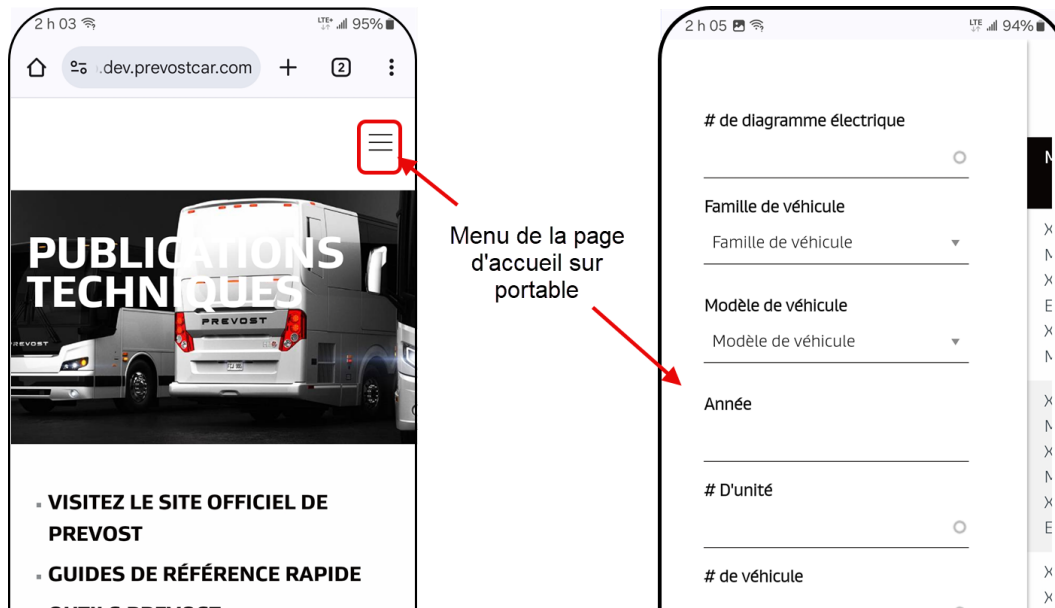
2 h 03 LTE 95%

.dev.prevostcar.com 2

PUBLICATIONS TECHNIQUES

PREVOST

PREVOST

▪ VISITEZ LE SITE OFFICIEL DE PREVOST

▪ GUIDES DE RÉFÉRENCE RAPIDE

Menu de la page d'accueil sur portable

2 h 05 LTE 94%

# de diagramme électrique

Famille de véhicule

Famille de véhicule

Modèle de véhicule

Modèle de véhicule

Année

# D'unité

# de véhicule

M

X
M
X
E
X
M

X
M
X
M
X
E

X
X